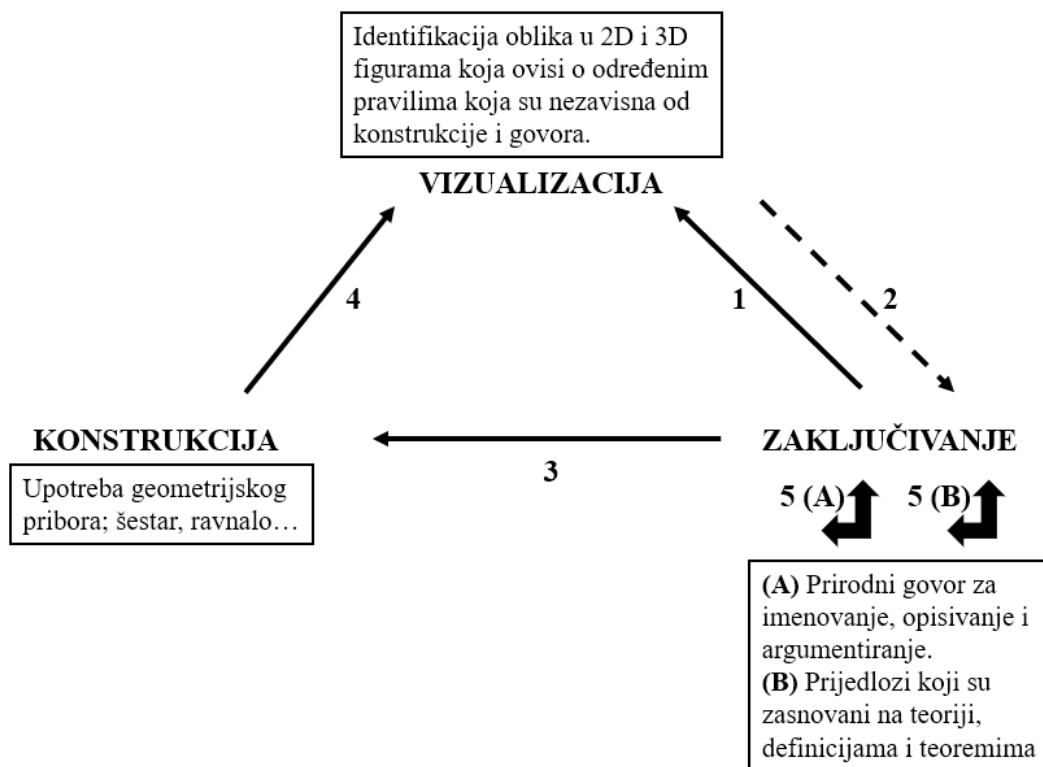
Identifikacija oblika u 2D i 3D figurama koja ovisi o određenim pravilima koja su nezavisna od konstrukcije i govora.

VIZUALIZACIJA

4

1

2

KONSTRUKCIJA

Upotreba geometrijskog pribora; šestar, ravnalo…

3

ZAKLJUČIVANJE

5 (A)

5 (B)

**(A)** Prirodni govor za imenovanje, opisivanje i argumentiranje.
**(B)** Prijedlozi koji su zasnovani na teoriji, definicijama i teoremima